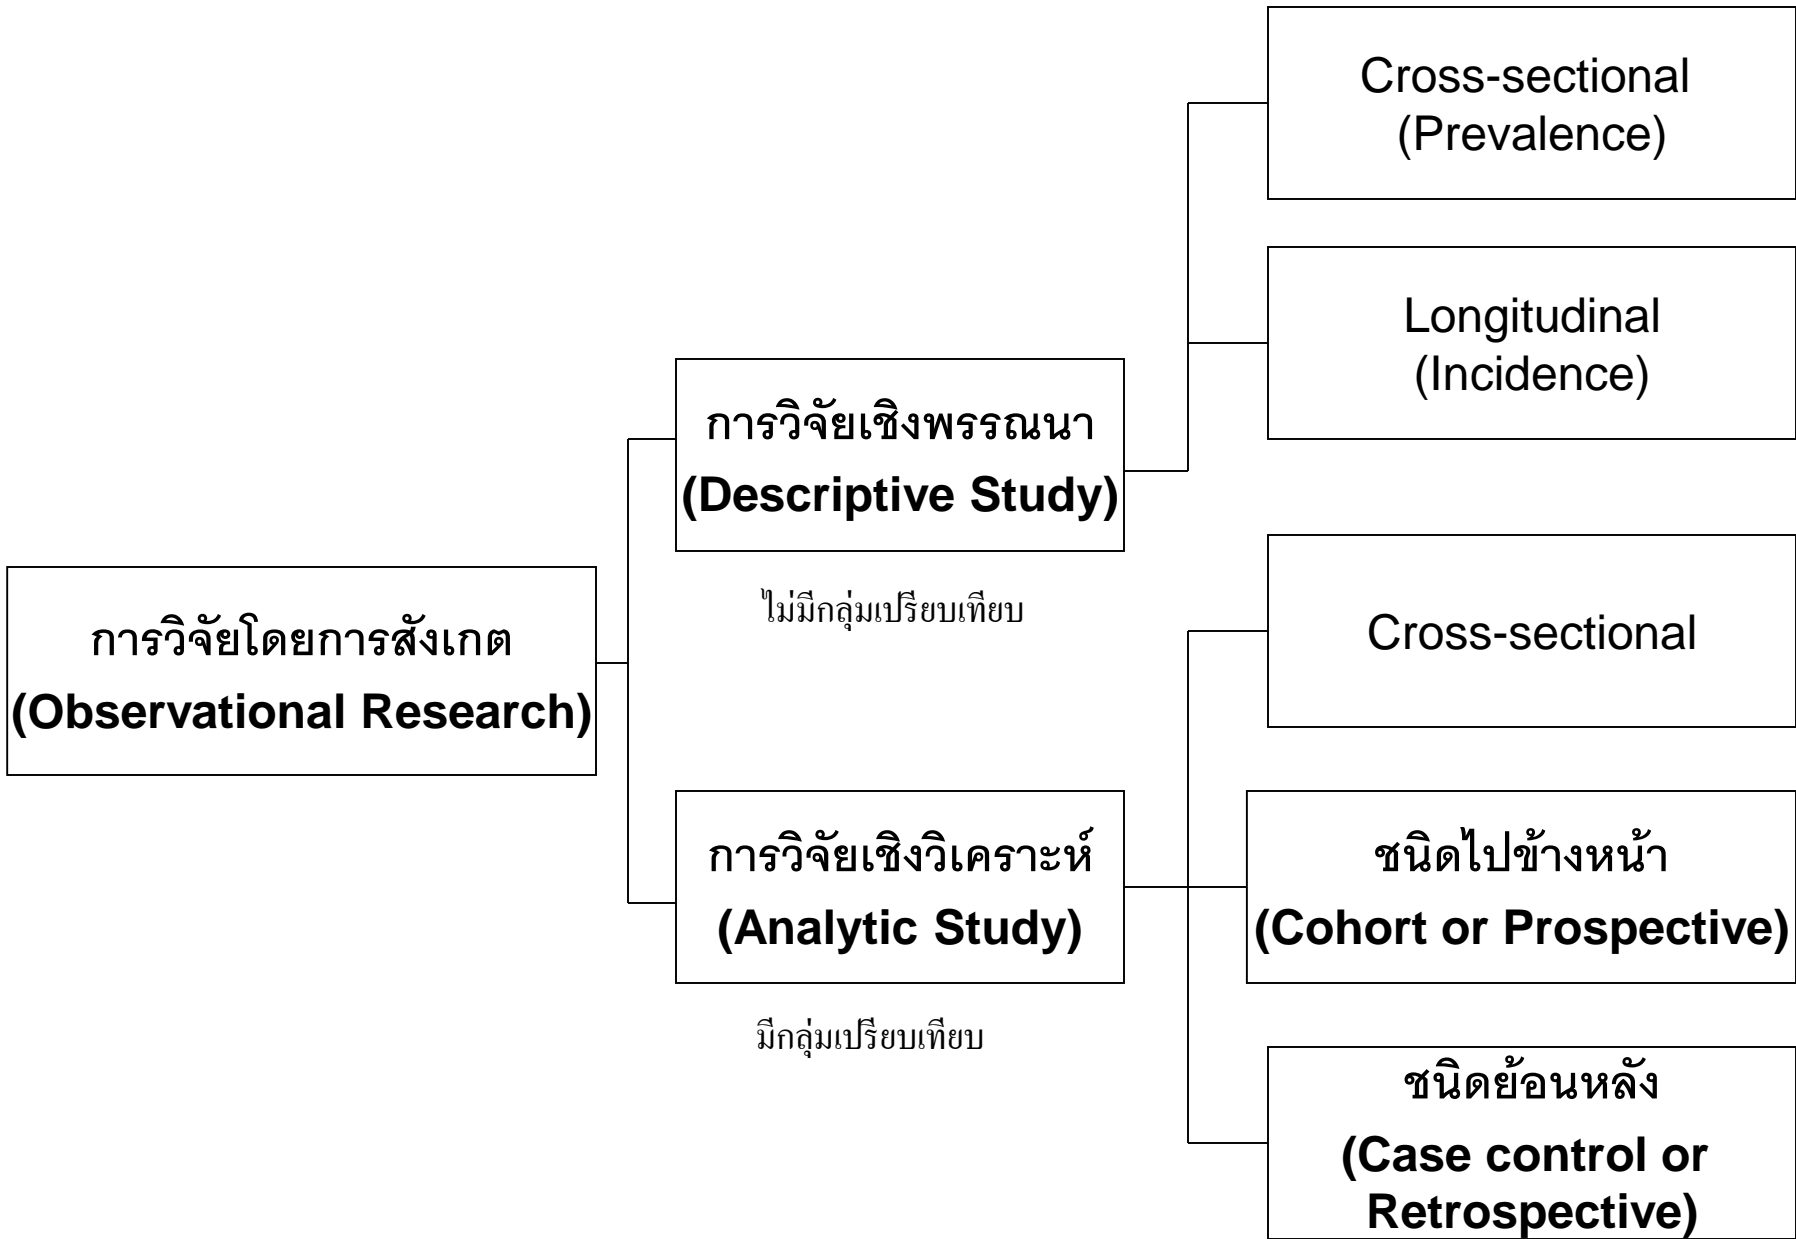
การวิจัยโดยการสังเกต
(Observational Research)

การวิจัยเชิงพรรณนา
(Descriptive Study)

ไม่มีกลุ่มเปรียบเทียบ

Cross-sectional
(Prevalence)

Longitudinal
(Incidence)

การวิจัยเชิงวิเคราะห์
(Analytic Study)

มีกลุ่มเปรียบเทียบ

Cross-sectional

ชนิดไปข้างหน้า
(Cohort or Prospective)

ชนิดย้อนหลัง
(Case control or Retrospective)